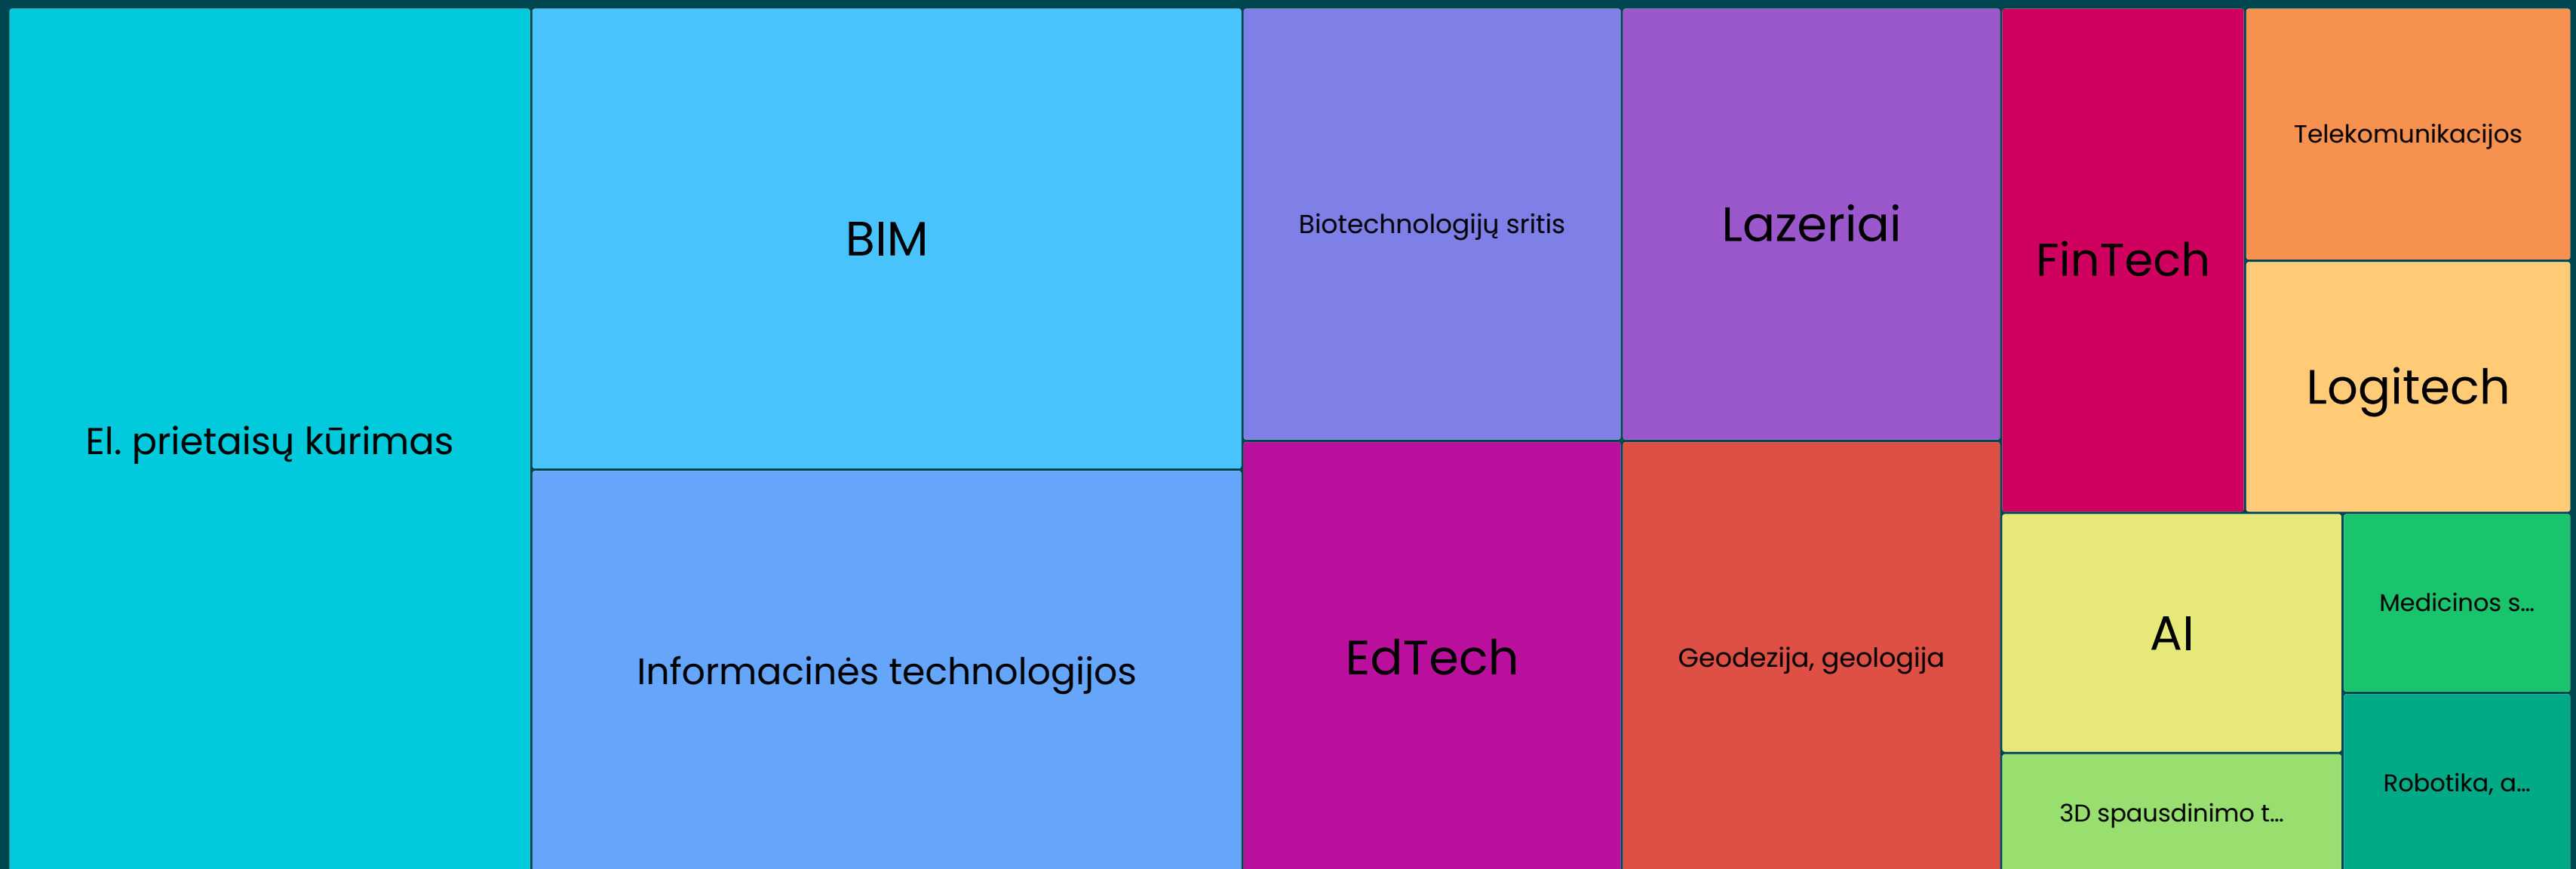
El. prietaisų kūrimas

BIM

Informacinės technologijos

Biotechnologijų sritis

EdTech

Lazeriai

Geodezija, geologija

FinTech

Telekomunikacijos

Logitech

AI

3D spausdinimo t...

Medicinos s...

Robotika, a...